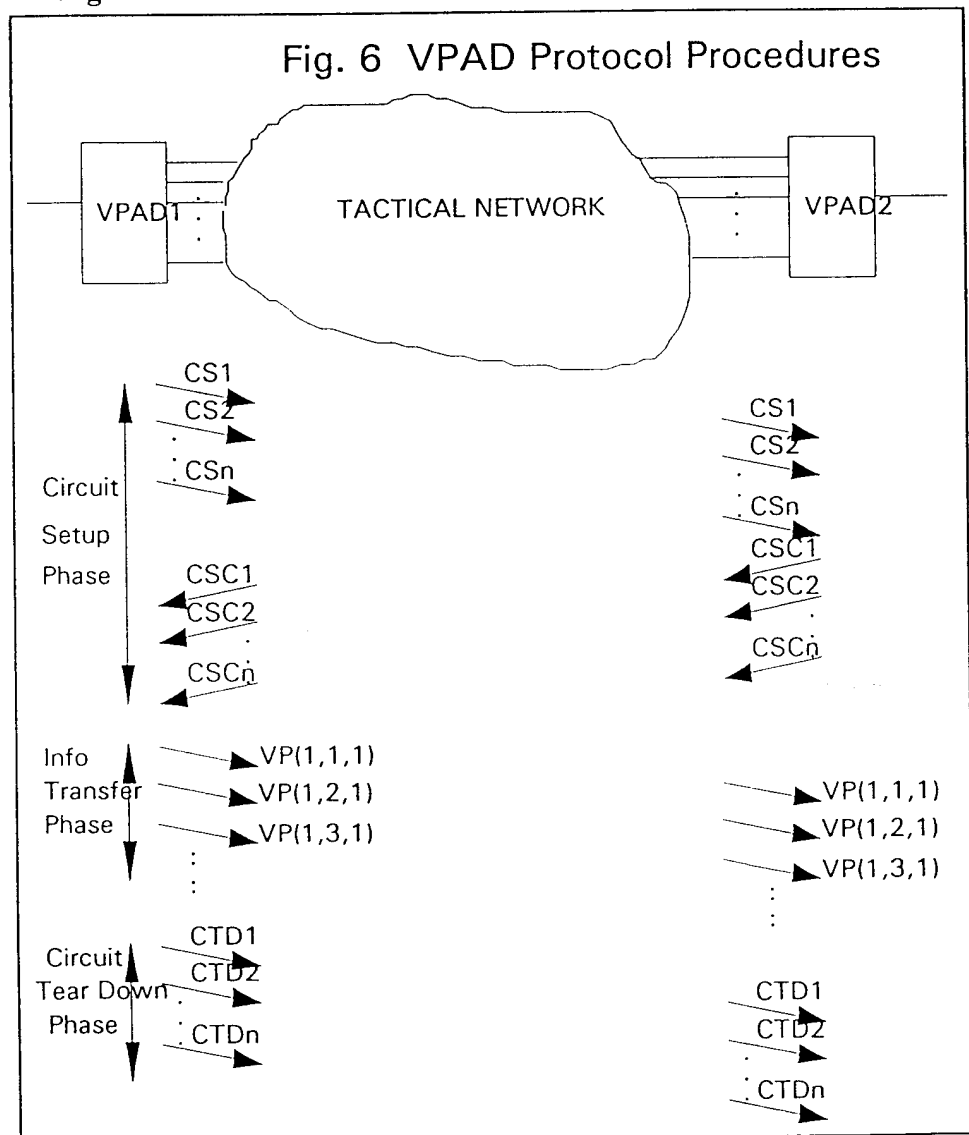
Fig. 6 VPAD Protocol Procedures

VPAD1

TACTICAL NETWORK

VPAD2

CS1
CS2
CSn

Circuit Setup Phase

CSC1
CSC2
CSCn

CS1
CS2
CSn
CSC1
CSC2
CSCn

Info Transfer Phase

VP(1,1,1)
VP(1,2,1)
VP(1,3,1)

VP(1,1,1)
VP(1,2,1)
VP(1,3,1)

Circuit Tear Down Phase

CTD1
CTD2
CTDn

CTD1
CTD2
CTDn